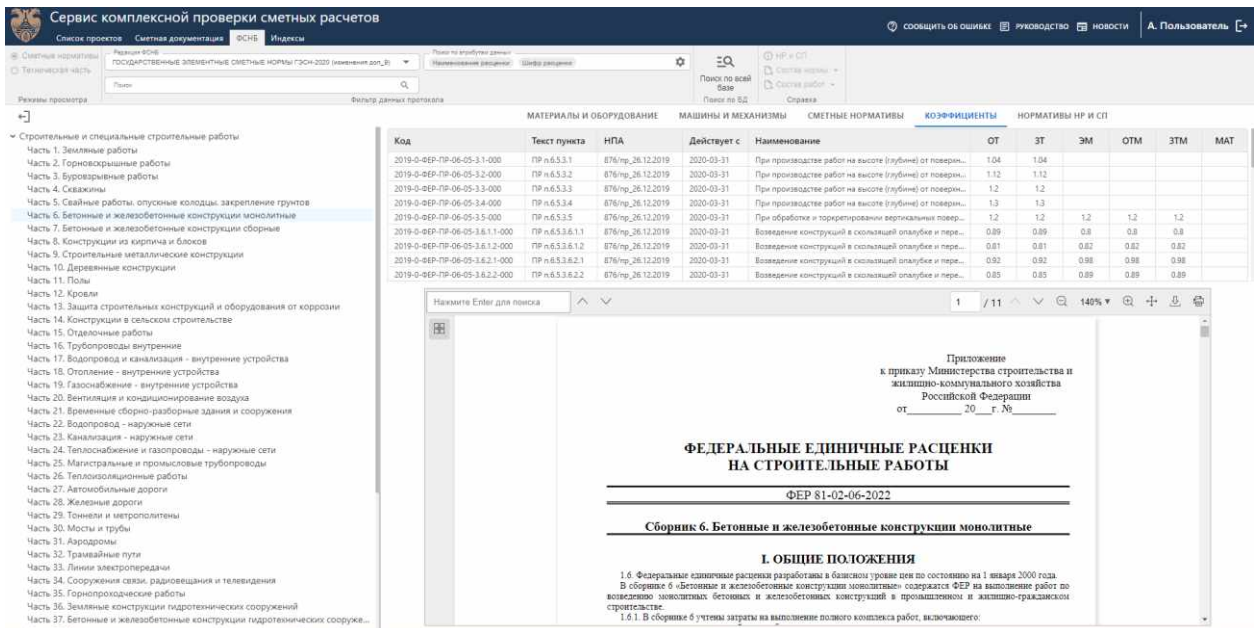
Сервис комплексной проверки сметных расчетов

Список проектов Сметная документация ФСНБ Индексы

СООБЩИТЬ ОБ ОШИБКЕ РУКОВОДСТВО НОВОСТИ А. Пользователь

Сметные нормативы
Техническая часть
Режимы просмотра

Редакция ФСНБ
ГОСУДАРСТВЕННЫЕ ЭЛЕМЕНТНЫЕ СМЕТНЫЕ НОРМЫ ГЭСН-2020 (изменения доп_8)
Поиск
Поиск по атрибутам данных
Наименование расценки Шифр расценки
Фильтр данных протокола

Поиск по всей базе
Поиск по БД

НР и СП
Состав нормы
Состав работ
Справка

МАТЕРИАЛЫ И ОБОРУДОВАНИЕ МАШИНЫ И МЕХАНИЗМЫ СМЕТНЫЕ НОРМАТИВЫ КОЭФФИЦИЕНТЫ НОРМАТИВЫ НР И СП

Строительные и специальные строительные работы
Часть 1. Земляные работы
Часть 2. Горновскрышные работы
Часть 3. Буровзрывные работы
Часть 4. Скважины
Часть 5. Свайные работы, опускные колодцы, закрепление грунтов
Часть 6. Бетонные и железобетонные конструкции монолитные
Часть 7. Бетонные и железобетонные конструкции сборные
Часть 8. Конструкции из кирпича и блоков
Часть 9. Строительные металлические конструкции
Часть 10. Деревянные конструкции
Часть 11. Полы
Часть 12. Кровли
Часть 13. Защита строительных конструкций и оборудования от коррозии
Часть 14. Конструкции в сельском строительстве
Часть 15. Отделочные работы
Часть 16. Трубопроводы внутренние
Часть 17. Водопровод и канализация - внутренние устройства
Часть 18. Отопление - внутренние устройства
Часть 19. Газоснабжение - внутренние устройства
Часть 20. Вентиляция и кондиционирование воздуха
Часть 21. Временные сборно-разборные здания и сооружения
Часть 22. Водопровод - наружные сети
Часть 23. Канализация - наружные сети
Часть 24. Теплоснабжение и газопроводы - наружные сети
Часть 25. Магистральные и промысловые трубопроводы
Часть 26. Теплоизоляционные работы
Часть 27. Автомобильные дороги
Часть 28. Железные дороги
Часть 29. Тоннели и метрополитены
Часть 30. Мосты и трубы
Часть 31. Аэродромы
Часть 32. Трамвайные пути
Часть 33. Линии электропередачи
Часть 34. Сооружения связи, радиовещания и телевидения
Часть 35. Горнопроходческие работы
Часть 36. Земляные конструкции гидротехнических сооружений
Часть 37. Бетонные и железобетонные конструкции гидротехнических сооруже...

| Код | Текст пункта | НПА | Действует с | Наименование | ОТ | ЗТ | ЭМ | ОТМ | ЗТМ | МАТ |
|---|---|---|---|---|---|---|---|---|---|---|
| 2019-0-ФЕР-ПР-06-05-3.1-000 | ПР п.6.5.3.1 | 876/пр_26.12.2019 | 2020-03-31 | При производстве работ на высоте (глубине) от поверхн... | 1.04 | 1.04 | | | | |
| 2019-0-ФЕР-ПР-06-05-3.2-000 | ПР п.6.5.3.2 | 876/пр_26.12.2019 | 2020-03-31 | При производстве работ на высоте (глубине) от поверхн... | 1.12 | 1.12 | | | | |
| 2019-0-ФЕР-ПР-06-05-3.3-000 | ПР п.6.5.3.3 | 876/пр_26.12.2019 | 2020-03-31 | При производстве работ на высоте (глубине) от поверхн... | 1.2 | 1.2 | | | | |
| 2019-0-ФЕР-ПР-06-05-3.4-000 | ПР п.6.5.3.4 | 876/пр_26.12.2019 | 2020-03-31 | При производстве работ на высоте (глубине) от поверхн... | 1.3 | 1.3 | | | | |
| 2019-0-ФЕР-ПР-06-05-3.5-000 | ПР п.6.5.3.5 | 876/пр_26.12.2019 | 2020-03-31 | При обработке и торкретировании вертикальных повер... | 1.2 | 1.2 | 1.2 | 1.2 | 1.2 | |
| 2019-0-ФЕР-ПР-06-05-3.6.1.1-000 | ПР п.6.5.3.6.1.1 | 876/пр_26.12.2019 | 2020-03-31 | Возведение конструкций в скользящей опалубке и пере... | 0.89 | 0.89 | 0.8 | 0.8 | 0.8 | |
| 2019-0-ФЕР-ПР-06-05-3.6.1.2-000 | ПР п.6.5.3.6.1.2 | 876/пр_26.12.2019 | 2020-03-31 | Возведение конструкций в скользящей опалубке и пере... | 0.81 | 0.81 | 0.82 | 0.82 | 0.82 | |
| 2019-0-ФЕР-ПР-06-05-3.6.2.1-000 | ПР п.6.5.3.6.2.1 | 876/пр_26.12.2019 | 2020-03-31 | Возведение конструкций в скользящей опалубке и пере... | 0.92 | 0.92 | 0.98 | 0.98 | 0.98 | |
| 2019-0-ФЕР-ПР-06-05-3.6.2.2-000 | ПР п.6.5.3.6.2.2 | 876/пр_26.12.2019 | 2020-03-31 | Возведение конструкций в скользящей опалубке и пере... | 0.85 | 0.85 | 0.89 | 0.89 | 0.89 | |

Нажмите Enter для поиска
1 / 11 140%

Приложение
к приказу Министерства строительства и жилищно-коммунального хозяйства Российской Федерации
от_________ 20___г. №_______

ФЕДЕРАЛЬНЫЕ ЕДИНИЧНЫЕ РАСЦЕНКИ НА СТРОИТЕЛЬНЫЕ РАБОТЫ

ФЕР 81-02-06-2022

Сборник 6. Бетонные и железобетонные конструкции монолитные

I. ОБЩИЕ ПОЛОЖЕНИЯ

1.6. Федеральные единичные расценки разработаны в базисном уровне цен по состоянию на 1 января 2000 года.
В сборнике 6 «Бетонные и железобетонные конструкции монолитные» содержатся ФЕР на выполнение работ по возведению монолитных бетонных и железобетонных конструкций в промышленном и жилищно-гражданском строительстве.
1.6.1. В сборнике 6 учтены затраты на выполнение полного комплекса работ, включающего: